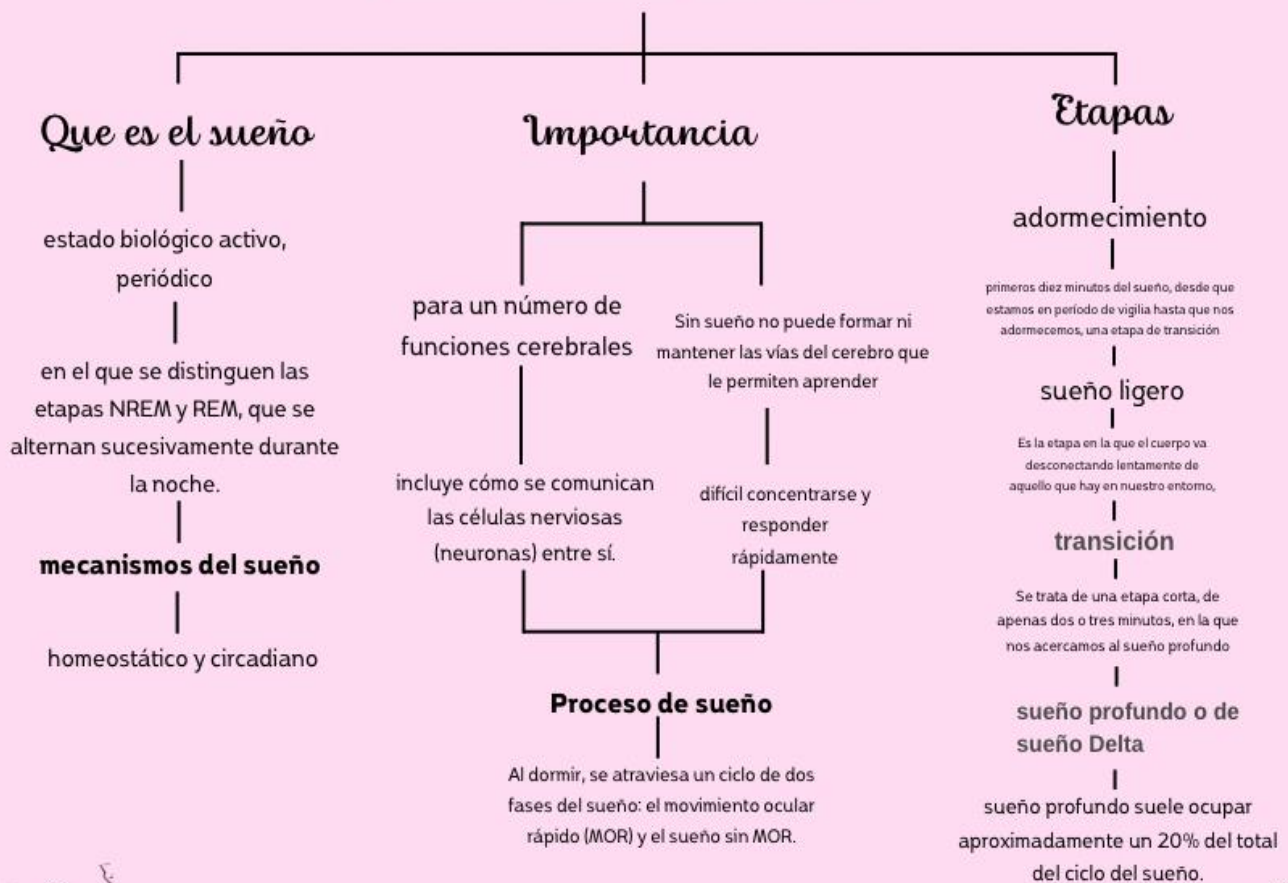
Que es el sueño

estado biológico activo, periódico

en el que se distinguen las etapas NREM y REM, que se alternan sucesivamente durante la noche.

mecanismos del sueño

homeostático y circadiano

Importancia

para un número de funciones cerebrales

incluye cómo se comunican las células nerviosas (neuronas) entre sí.

Sin sueño no puede formar ni mantener las vías del cerebro que le permiten aprender

difícil concentrarse y responder rápidamente

Proceso de sueño

Al dormir, se atraviesa un ciclo de dos fases del sueño: el movimiento ocular rápido (MOR) y el sueño sin MOR.

Etapas

adormecimiento

primeros diez minutos del sueño, desde que estamos en período de vigilia hasta que nos adormecemos, una etapa de transición

sueño ligero

Es la etapa en la que el cuerpo va desconectando lentamente de aquello que hay en nuestro entorno,

transición

Se trata de una etapa corta, de apenas dos o tres minutos, en la que nos acercamos al sueño profundo

sueño profundo o de sueño Delta

sueño profundo suele ocupar aproximadamente un 20% del total del ciclo del sueño.